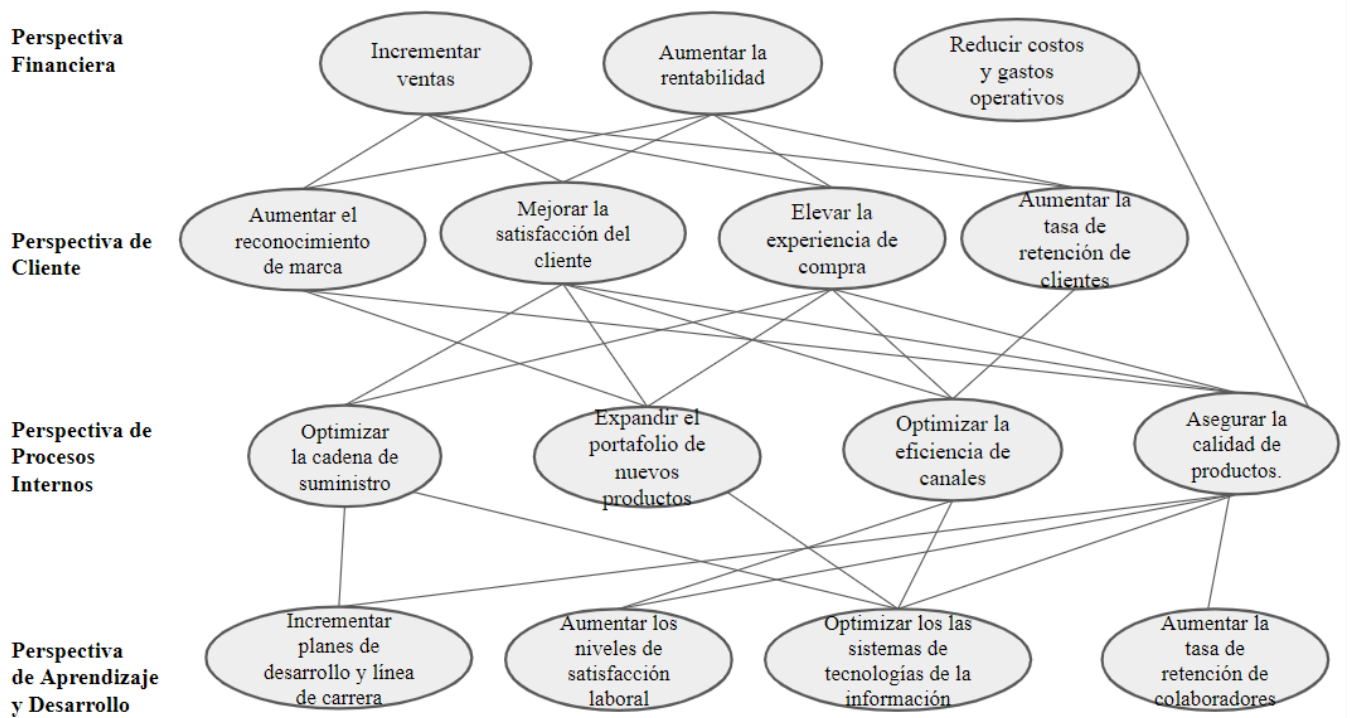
Perspectiva Financiera

Incrementar ventas

Aumentar la rentabilidad

Reducir costos y gastos operativos

Perspectiva de Cliente

Aumentar el reconocimiento de marca

Mejorar la satisfacción del cliente

Elevar la experiencia de compra

Aumentar la tasa de retención de clientes

Perspectiva de Procesos Internos

Optimizar la cadena de suministro

Expandir el portafolio de nuevos productos

Optimizar la eficiencia de canales

Asegurar la calidad de productos.

Perspectiva de Aprendizaje y Desarrollo

Incrementar planes de desarrollo y línea de carrera

Aumentar los niveles de satisfacción laboral

Optimizar los las sistemas de tecnologías de la información

Aumentar la tasa de retención de colaboradores